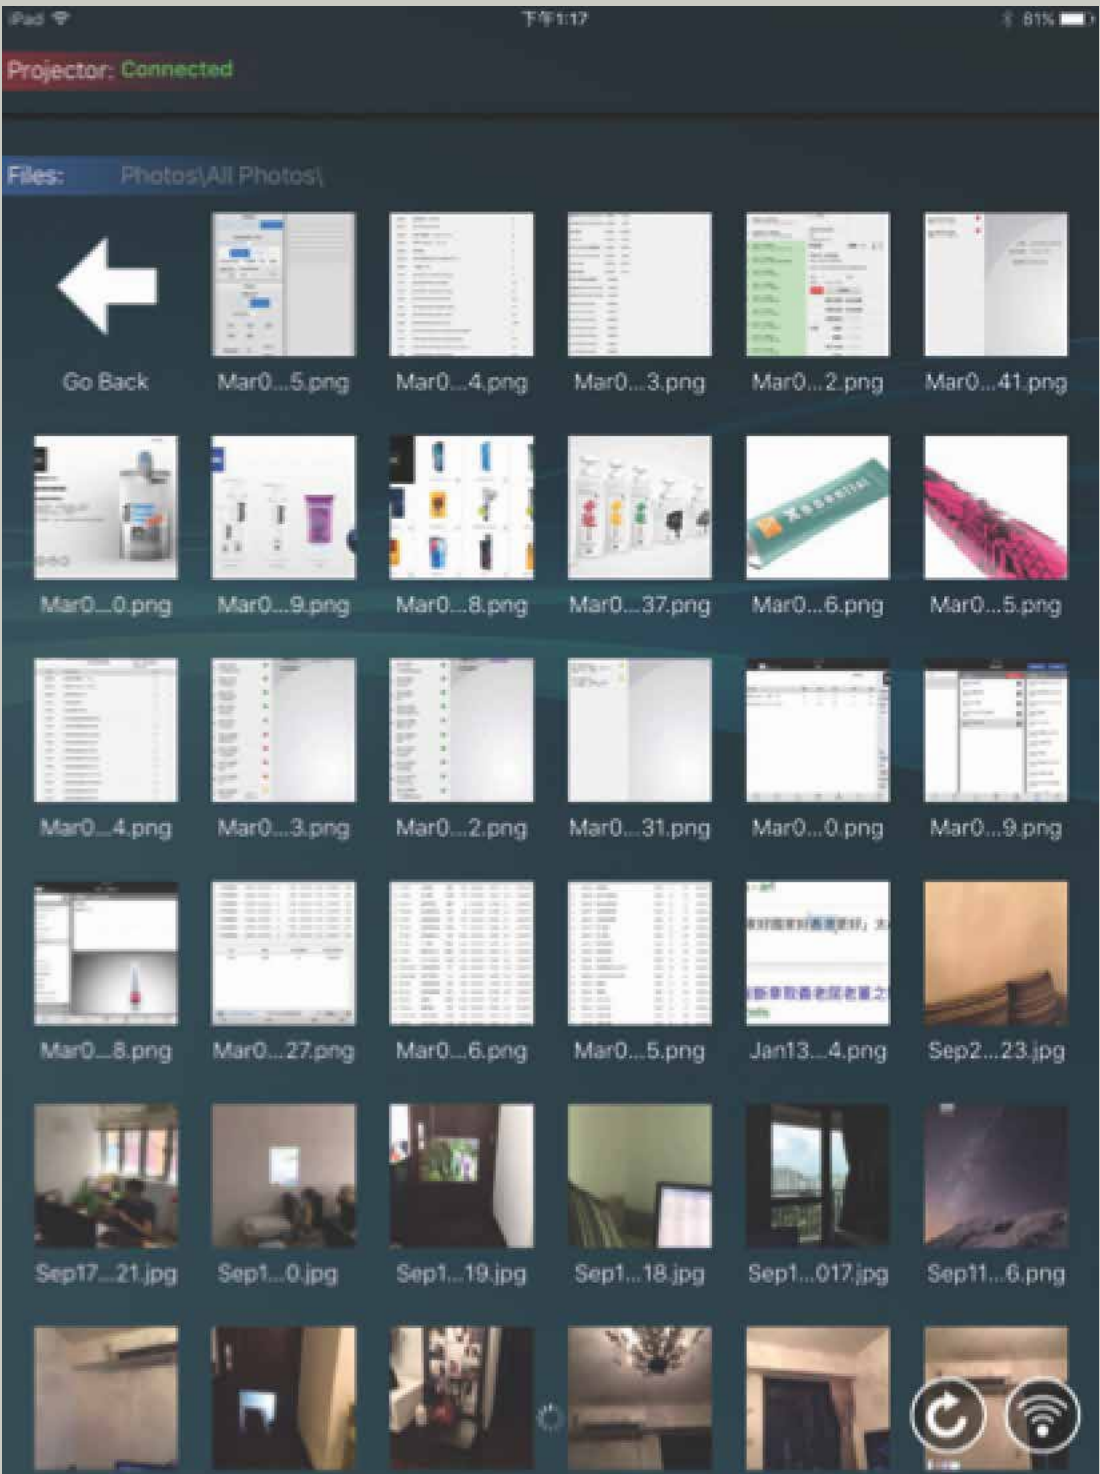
iPad 下午1:17 81%

Projector: Connected

Files: Photos\All Photos\

Go Back Mar0...5.png Mar0...4.png Mar0...3.png Mar0...2.png Mar0...41.png

Mar0...0.png Mar0...9.png Mar0...8.png Mar0...37.png Mar0...6.png Mar0...5.png

Mar0...4.png Mar0...3.png Mar0...2.png Mar0...31.png Mar0...0.png Mar0...9.png

Mar0...8.png Mar0...27.png Mar0...6.png Mar0...5.png Jan13...4.png Sep2...23.jpg

Sep17...21.jpg Sep1...0.jpg Sep1...19.jpg Sep1...18.jpg Sep1...017.jpg Sep11...6.png